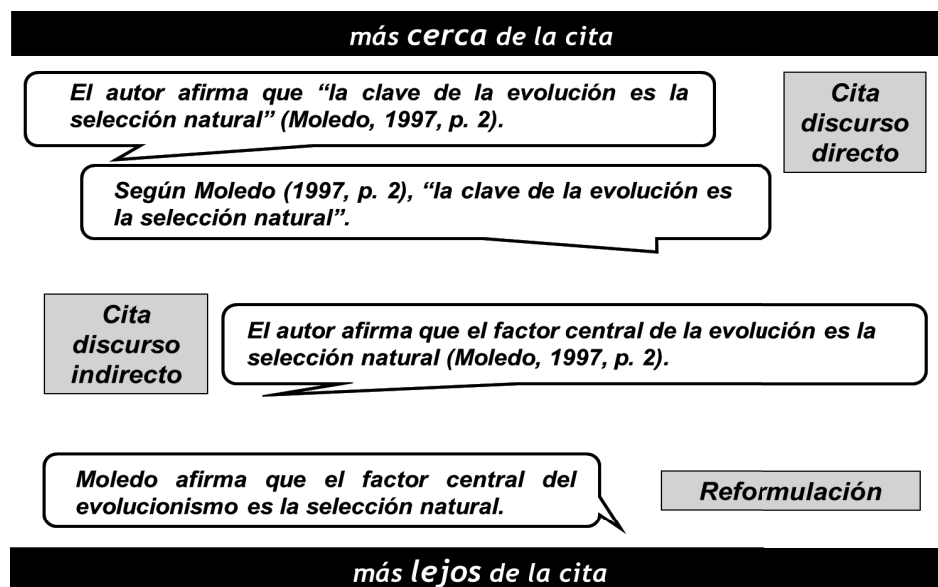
más cerca de la cita

El autor afirma que “la clave de la evolución es la selección natural” (Moledo, 1997, p. 2).

Cita discurso directo

Según Moledo (1997, p. 2), “la clave de la evolución es la selección natural”.

Cita discurso indirecto

El autor afirma que el factor central de la evolución es la selección natural (Moledo, 1997, p. 2).

Moledo afirma que el factor central del evolucionismo es la selección natural.

Reformulación

más lejos de la cita